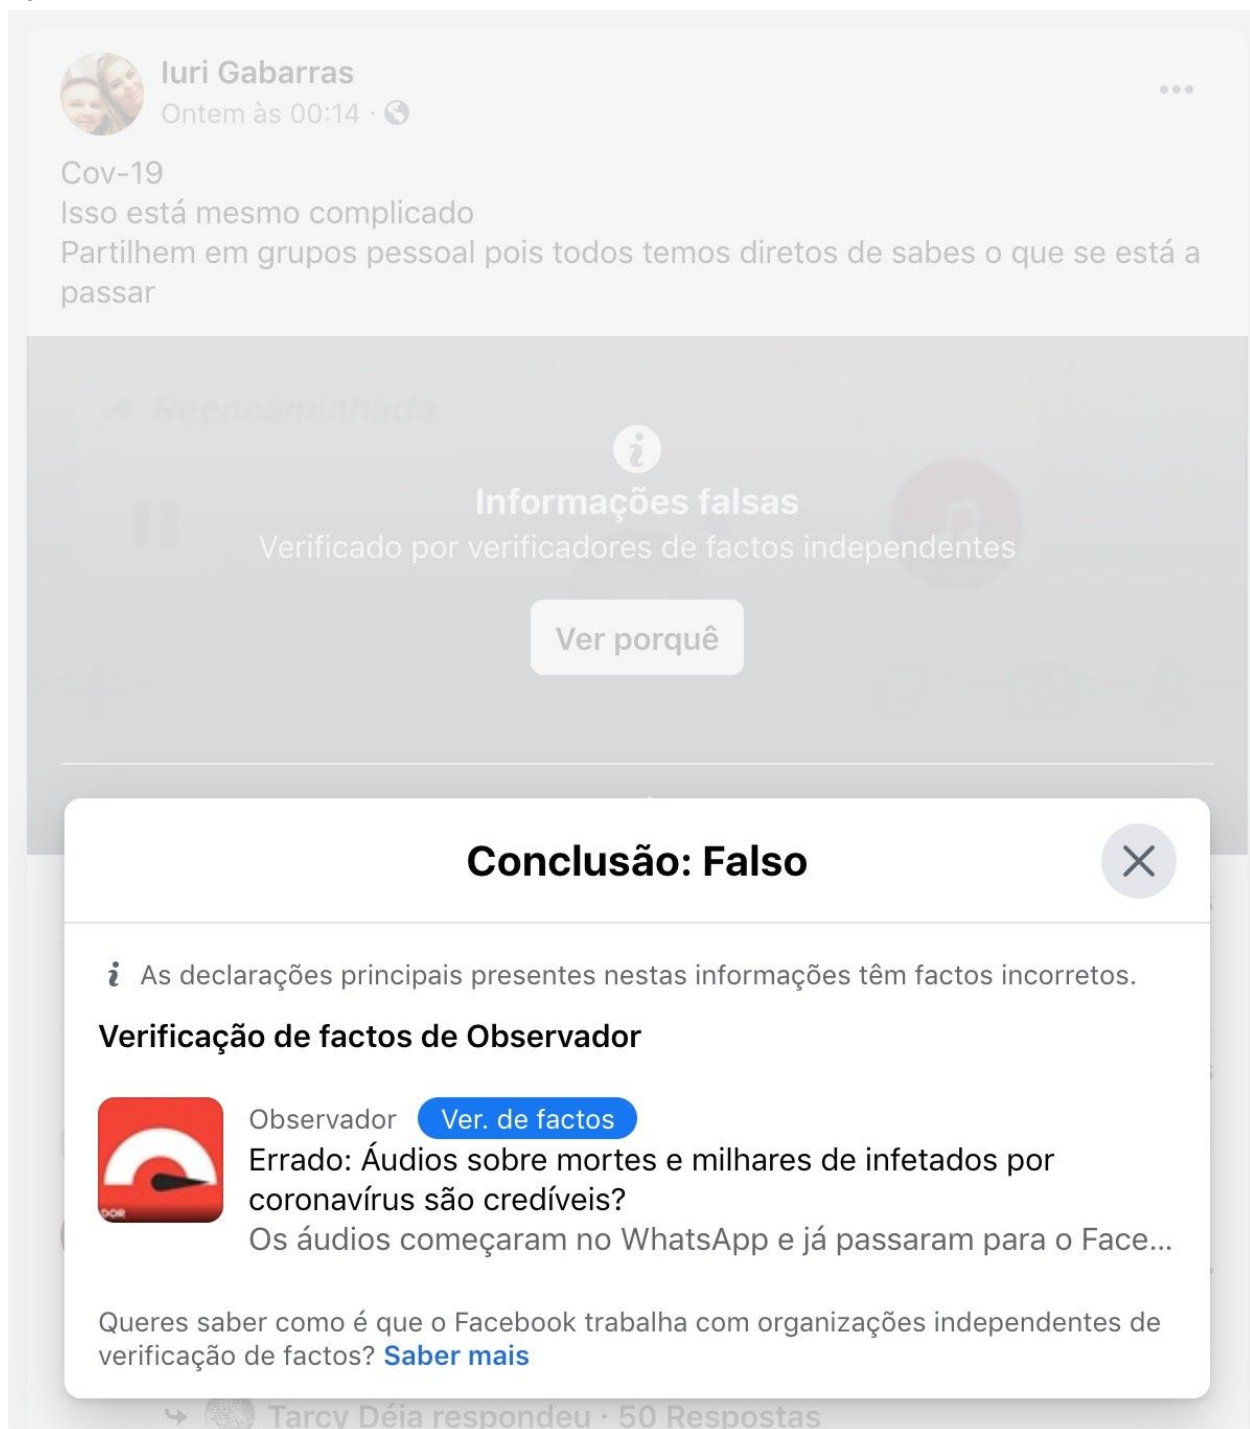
Iuri Gabarras
Ontem às 00:14 ·

Cov-19
Isso está mesmo complicado
Partilhem em grupos pessoal pois todos temos diretos de sabes o que se está a passar

Reencaminhada

Informações falsas
Verificado por verificadores de factos independentes

Ver porquê

Conclusão: Falso

As declarações principais presentes nestas informações têm factos incorretos.

Verificação de factos de Observador

Observador Ver. de factos
Errado: Áudios sobre mortes e milhares de infetados por coronavírus são credíveis?
Os áudios começaram no WhatsApp e já passaram para o Face...

Queres saber como é que o Facebook trabalha com organizações independentes de verificação de factos? Saber mais

Tarcy Déia respondeu · 50 Respostas